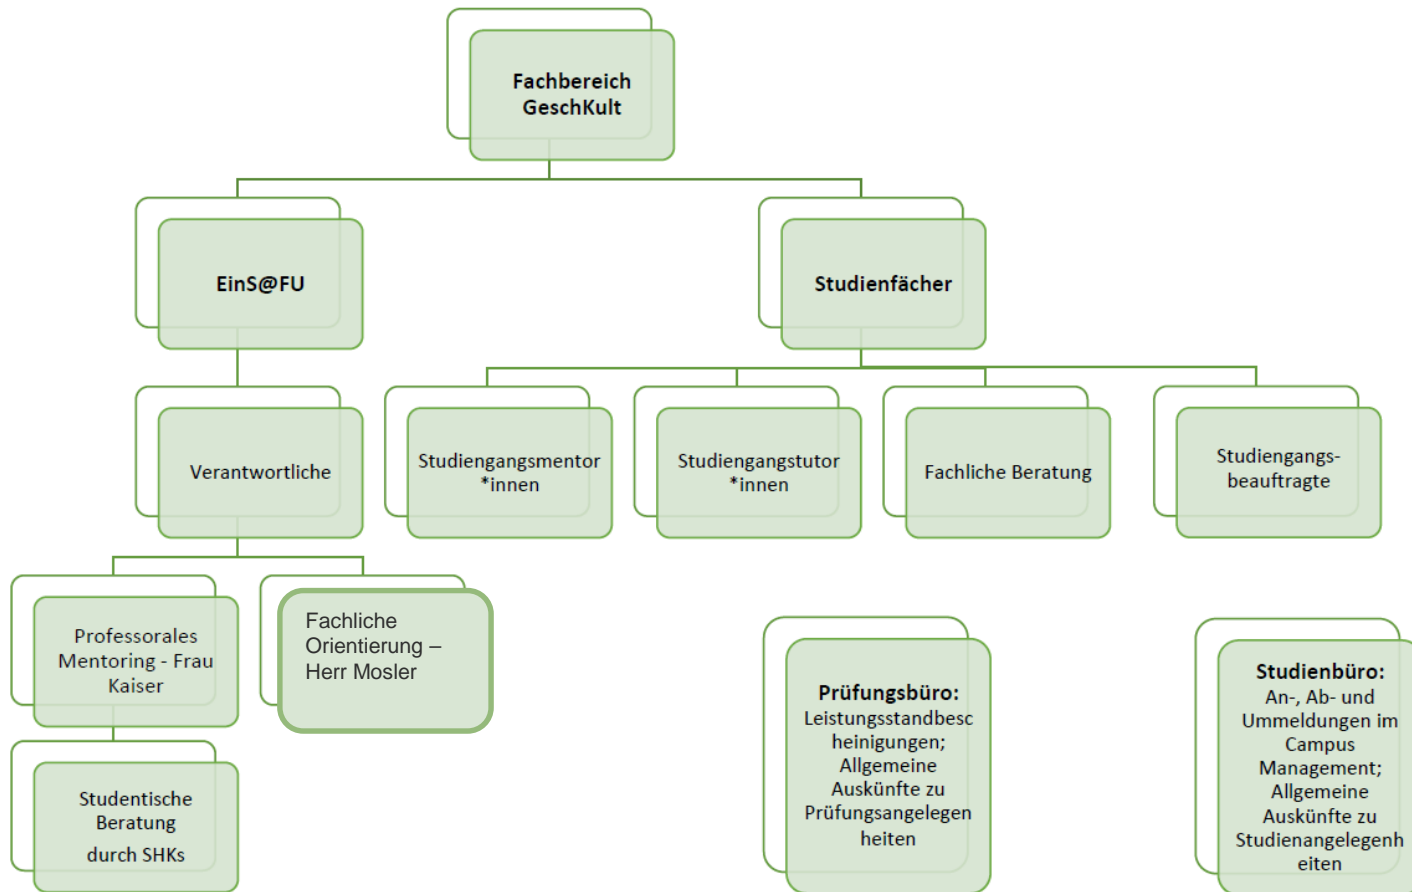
Fachbereich GeschKult

EinS@FU

Studienfächer

Verantwortliche

Studiengangsmentor *innen

Studiengangstutor *innen

Fachliche Beratung

Studiengangs-beauftragte

Professorales Mentoring - Frau Kaiser

Fachliche Orientierung – Herr Mosler

Studentische Beratung durch SHKs

Prüfungsbüro: Leistungsstandbescheinigungen; Allgemeine Auskünfte zu Prüfungsangelegenheiten

Studienbüro: An-, Ab- und Ummeldungen im Campus Management; Allgemeine Auskünfte zu Studienangelegenheiten